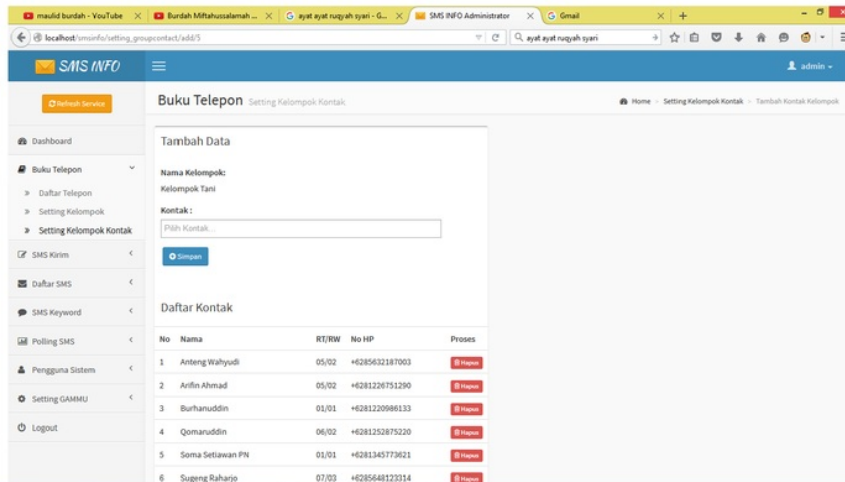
maulid burdah - YouTube
Burdah Miftahussalamah ...
ayat ayat ruqyah syari - G...
SMS INFO Administrator
Gmail

localhost/smsinfo/setting_groupcontact/add/5
ayat ayat ruqyah syari

SMS INFO
admin

Refresh Service

Buku Telepon Setting Kelompok Kontak
Home > Setting Kelompok Kontak > Tambah Kontak Kelompok

Dashboard
Buku Telepon
» Daftar Telepon
» Setting Kelompok
» Setting Kelompok Kontak
SMS Kirim
Daftar SMS
SMS Keyword
Polling SMS
Pengguna Sistem
Setting GAMMU
Logout

Tambah Data

Nama Kelompok:
Kelompok Tani

Kontak :
Pilih Kontak...

Simpan

Daftar Kontak

| No | Nama | RT/RW | No HP | Proses |
|---|---|---|---|---|
| 1 | Anteng Wahyudi | 05/02 | +6285632187003 | Hapus |
| 2 | Arifin Ahmad | 05/02 | +6281226751290 | Hapus |
| 3 | Burhanuddin | 01/01 | +6281220986133 | Hapus |
| 4 | Qomaruddin | 06/02 | +6281252875220 | Hapus |
| 5 | Soma Setiawan PN | 01/01 | +6281345773621 | Hapus |
| 6 | Sugeng Raharjo | 07/03 | +6285648123314 | Hapus |